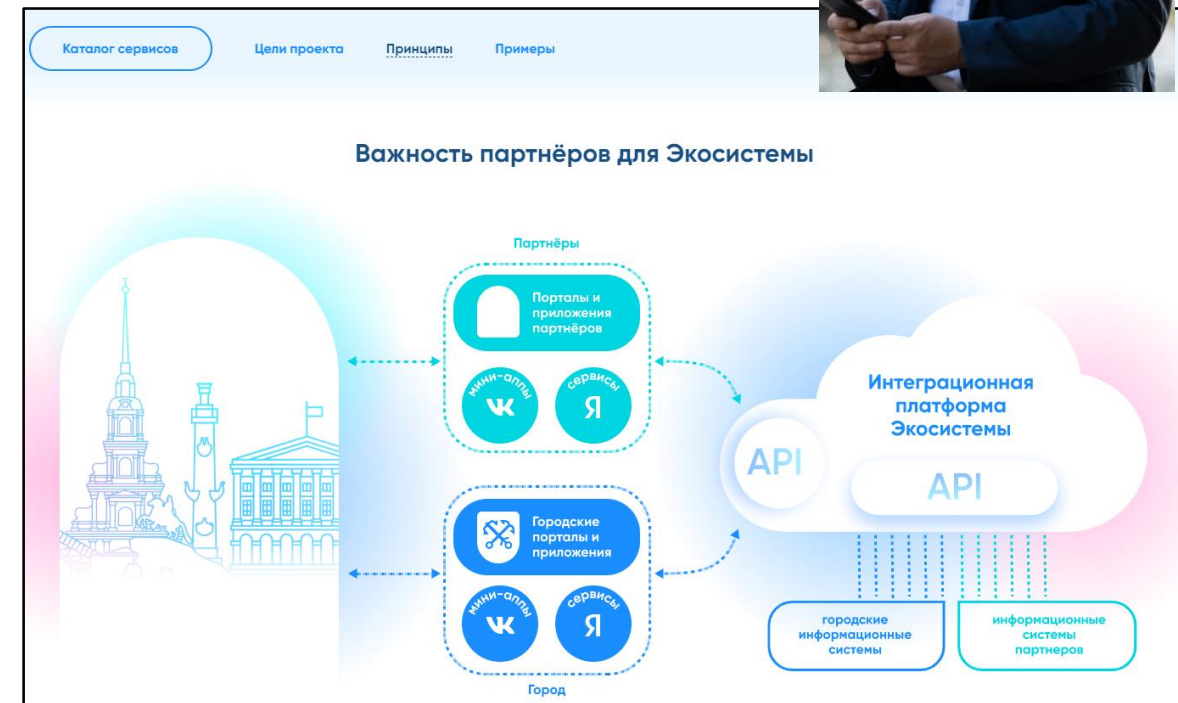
Каталог сервисов

Цели проекта

Принципы

Примеры

Важность партнёров для Экосистемы

Партнёры

Порталы и приложения партнёров

мини-аппы

VK

сервисы

Я

Интеграционная платформа Экосистемы

API

API

Городские порталы и приложения

мини-аппы

VK

сервисы

Я

городские информационные системы

информационные системы партнеров

Город